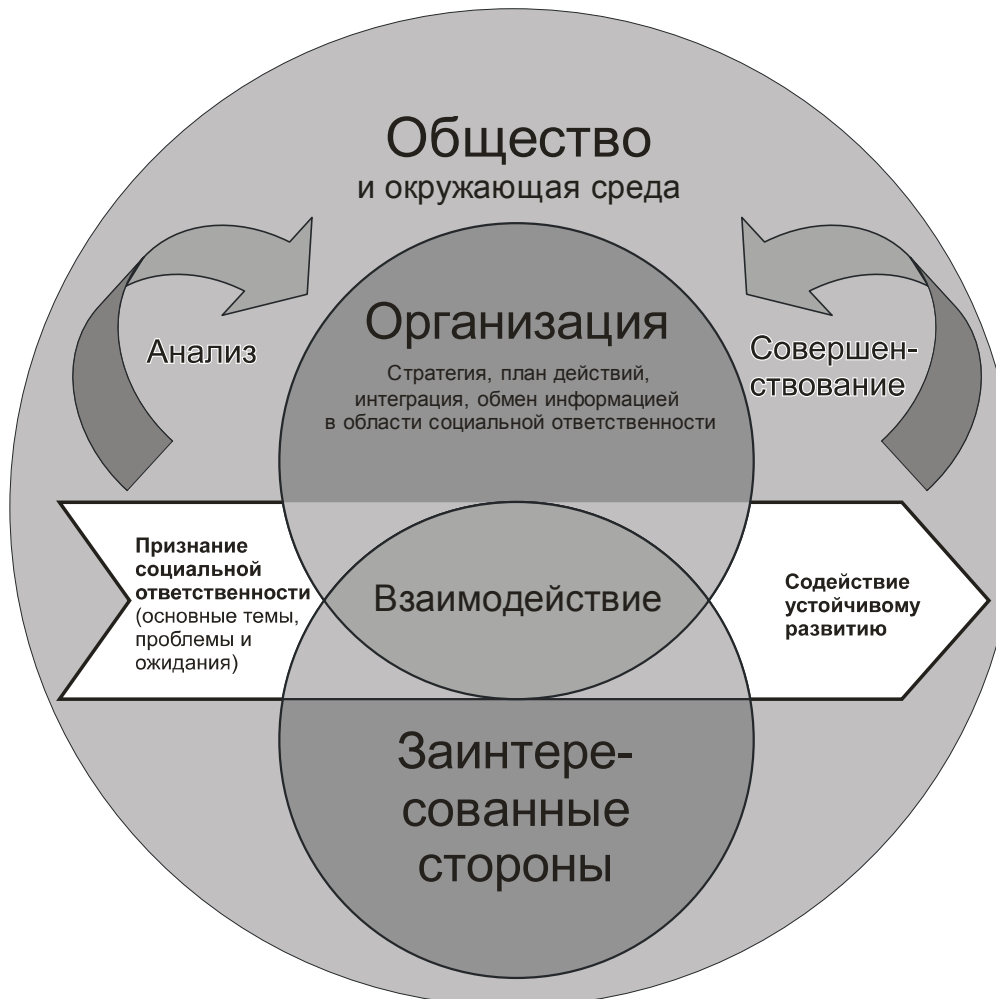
Общество
и окружающая среда

Анализ

Организация
Стратегия, план действий, интеграция, обмен информацией в области социальной ответственности

Совершенствование

Признание социальной ответственности (основные темы, проблемы и ожидания)

Взаимодействие

Содействие устойчивому развитию

Заинтересованные стороны